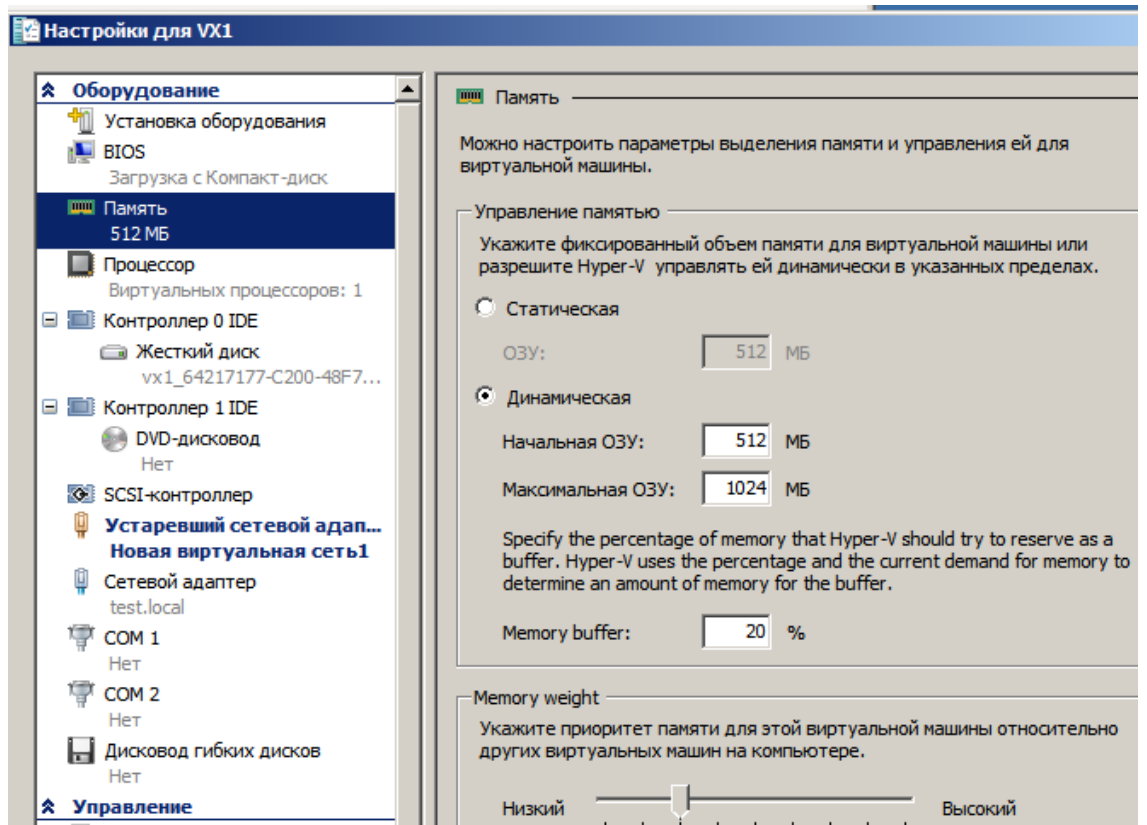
Настройки для VX1

Оборудование
Установка оборудования
BIOS
Загрузка с Компакт-диск
Память
512 МБ
Процессор
Виртуальных процессоров: 1
Контроллер 0 IDE
Жесткий диск
vx1_64217177-C200-48F7...
Контроллер 1 IDE
DVD-дисковод
Нет
SCSI-контроллер
Устаревший сетевой адап...
Новая виртуальная сеть1
Сетевой адаптер
test.local
COM 1
Нет
COM 2
Нет
Дисковод гибких дисков
Нет
Управление

Память

Можно настроить параметры выделения памяти и управления ей для виртуальной машины.

Управление памятью

Укажите фиксированный объем памяти для виртуальной машины или разрешите Hyper-V управлять ей динамически в указанных пределах.

Статическая

ОЗУ: 512 МБ

Динамическая

Начальная ОЗУ: 512 МБ

Максимальная ОЗУ: 1024 МБ

Specify the percentage of memory that Hyper-V should try to reserve as a buffer. Hyper-V uses the percentage and the current demand for memory to determine an amount of memory for the buffer.

Memory buffer: 20 %

Memory weight

Укажите приоритет памяти для этой виртуальной машины относительно других виртуальных машин на компьютере.

Низкий Высокий